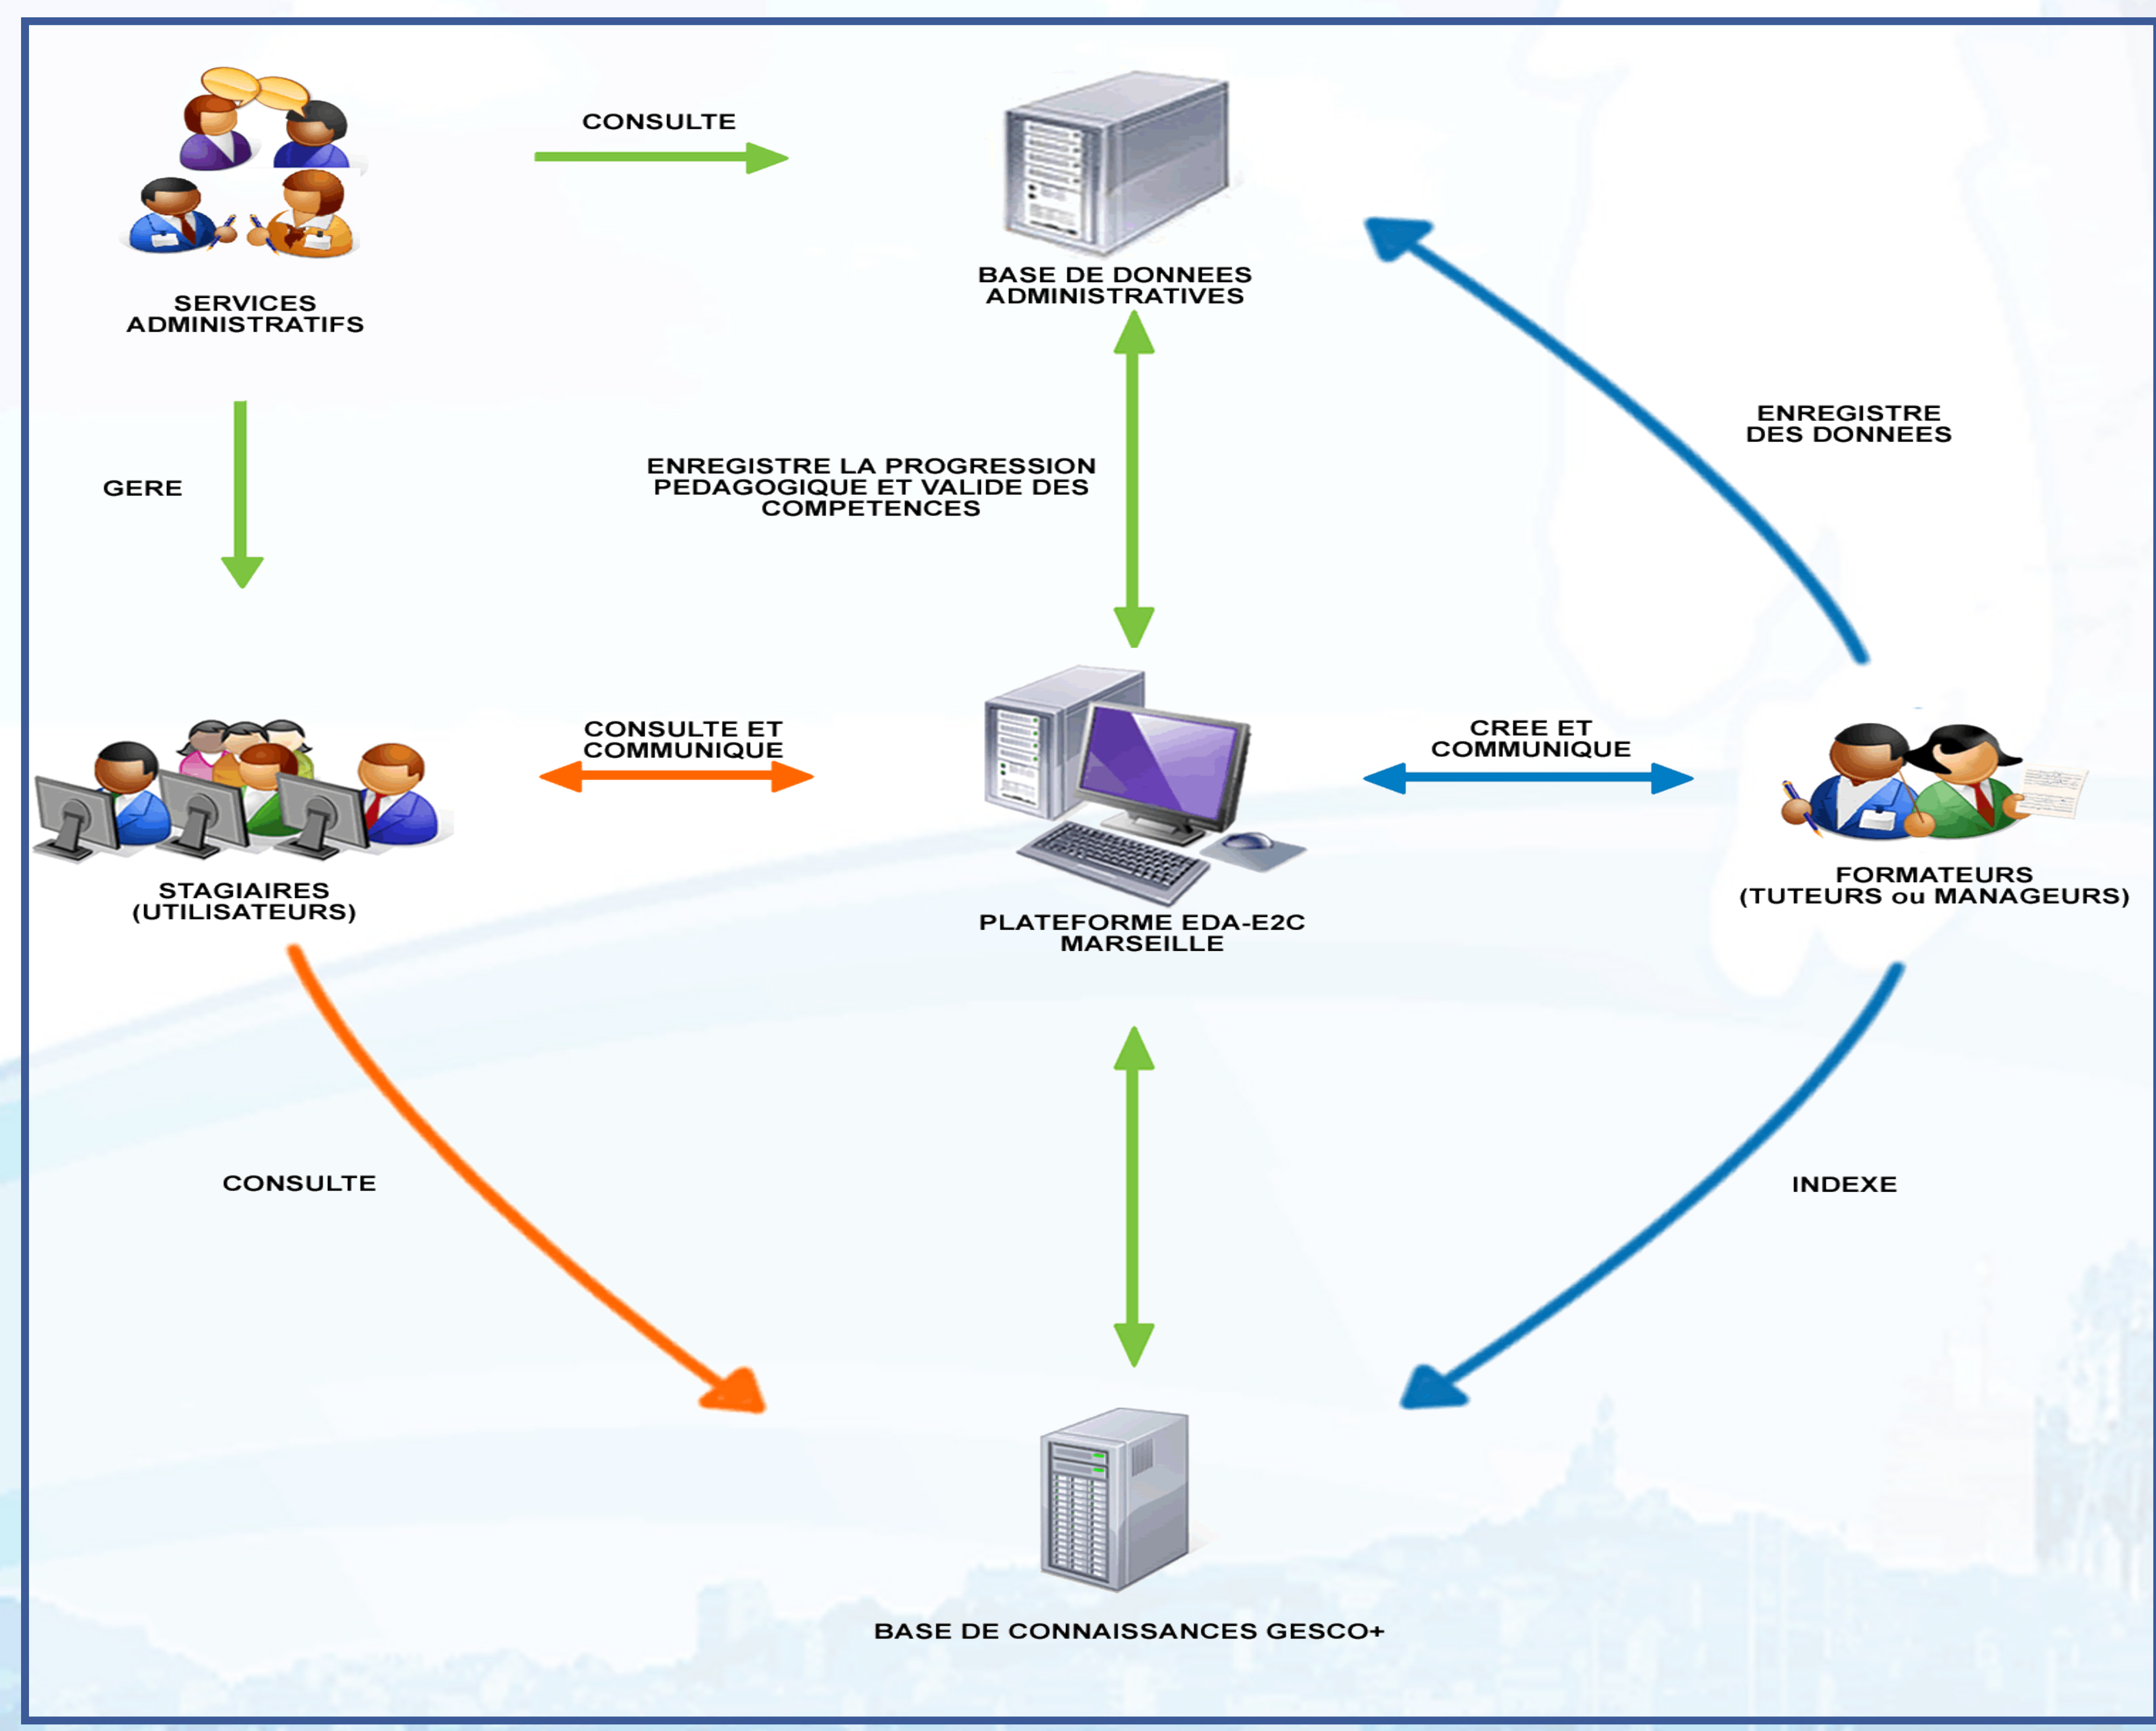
CONSULTE

SERVICES ADMINISTRATIFS

BASE DE DONNEES ADMINISTRATIVES

GERE

ENREGISTRE LA PROGRESSION PEDAGOGIQUE ET VALIDE DES COMPETENCES

ENREGISTRE DES DONNEES

CONSULTE ET COMMUNIQUE

CREE ET COMMUNIQUE

STAGIAIRES (UTILISATEURS)

PLATEFORME EDA-E2C MARSEILLE

FORMATEURS (TUTEURS ou MANAGEURS)

CONSULTE

INDEXE

BASE DE CONNAISSANCES GESCO+